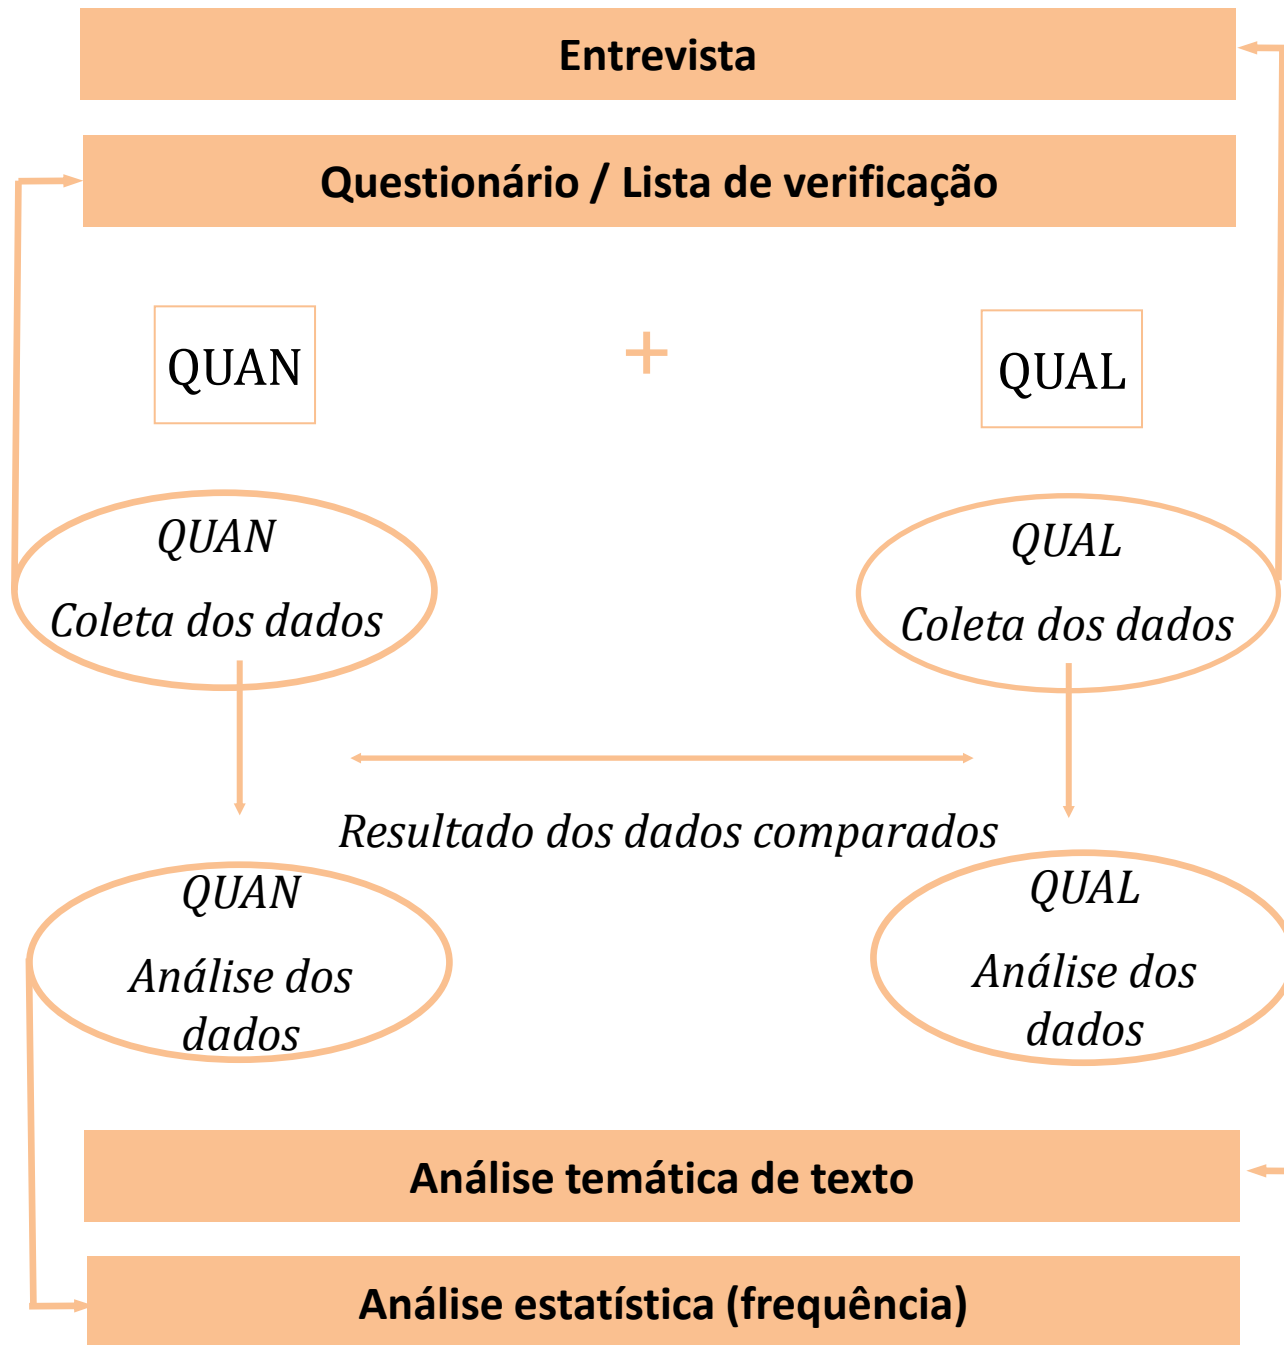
Entrevista

Questionário / Lista de verificação

QUAN

+

QUAL

QUAN

Coleta dos dados

QUAL

Coleta dos dados

Resultado dos dados comparados

QUAN

Análise dos dados

QUAL

Análise dos dados

Análise temática de texto

Análise estatística (frequência)